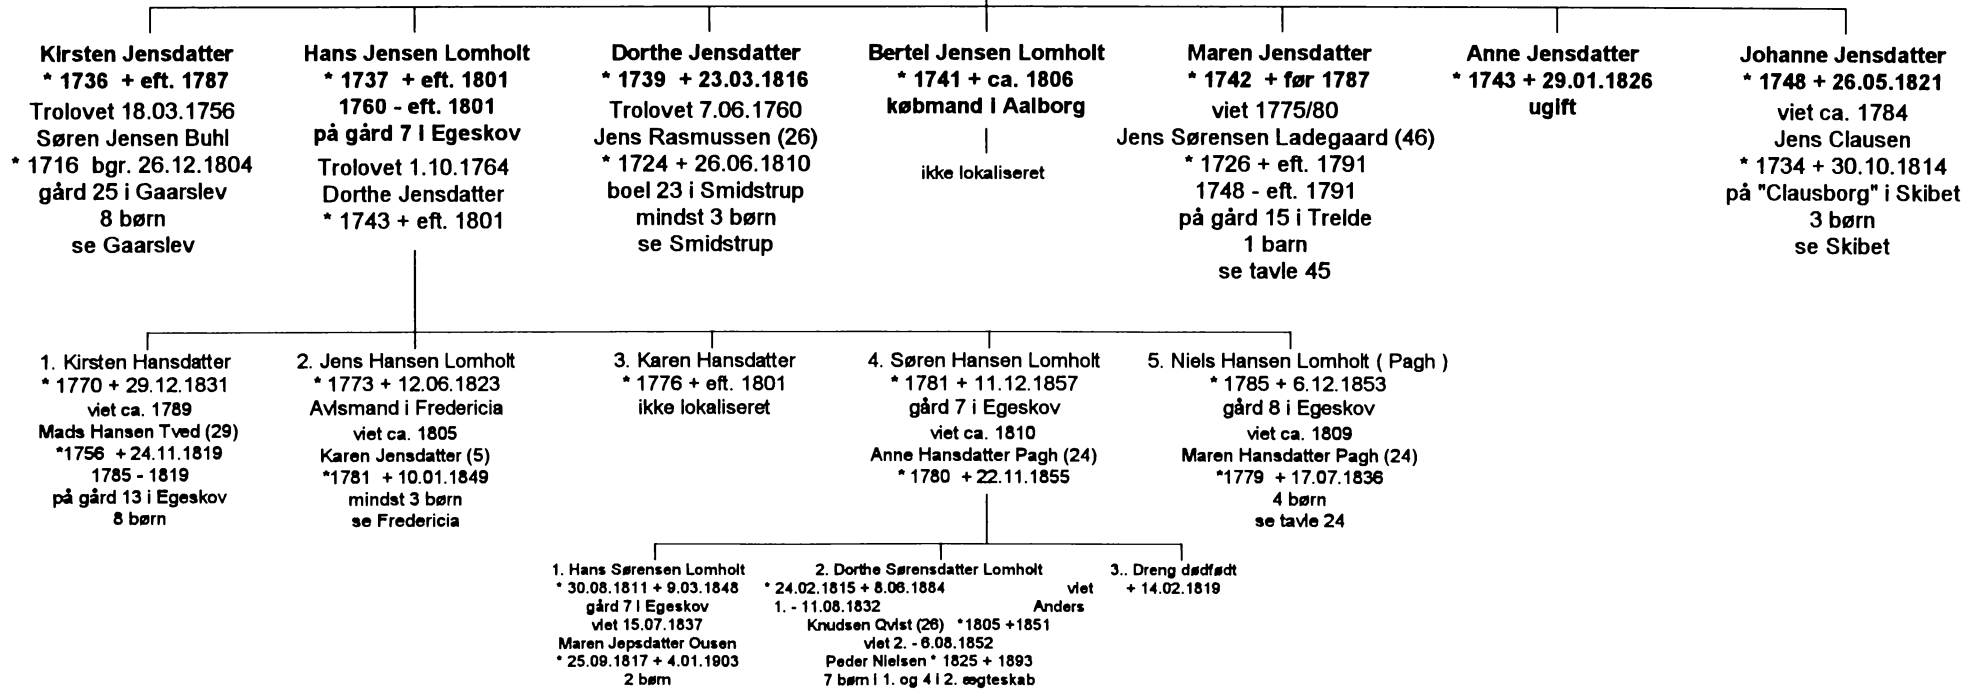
Kirsten Jensdatter
* 1736 + eft. 1787
Trolovet 18.03.1756
Søren Jensen Buhl
* 1716 bgr. 26.12.1804
gård 25 i Gaarslev
8 børn
se Gaarslev

Hans Jensen Lomholt
* 1737 + eft. 1801
1760 - eft. 1801
på gård 7 i Egeskov
Trolovet 1.10.1764
Dorthe Jensdatter
* 1743 + eft. 1801

Dorthe Jensdatter
* 1739 + 23.03.1816
Trolovet 7.06.1760
Jens Rasmussen (26)
* 1724 + 26.06.1810
boel 23 i Smidstrup
mindst 3 børn
se Smidstrup

Bertel Jensen Lomholt
* 1741 + ca. 1806
købmand i Aalborg
ikke lokaliseret

Maren Jensdatter
* 1742 + før 1787
viet 1775/80
Jens Sørensen Ladegaard (46)
* 1726 + eft. 1791
1748 - eft. 1791
på gård 15 i Trelde
1 barn
se tavle 45

Anne Jensdatter
* 1743 + 29.01.1826
ugift

Johanne Jensdatter
* 1748 + 26.05.1821
viet ca. 1784
Jens Clausen
* 1734 + 30.10.1814
på "Clausborg" i Skibet
3 børn
se Skibet

1. Kirsten Hansdatter
* 1770 + 29.12.1831
viet ca. 1789
Mads Hansen Tved (29)
*1756 + 24.11.1819
1785 - 1819
på gård 13 i Egeskov
8 børn

2. Jens Hansen Lomholt
* 1773 + 12.06.1823
Avismand i Fredericia
viet ca. 1805
Karen Jensdatter (5)
*1781 + 10.01.1849
mindst 3 børn
se Fredericia

3. Karen Hansdatter
* 1776 + eft. 1801
ikke lokaliseret

4. Søren Hansen Lomholt
* 1781 + 11.12.1857
gård 7 i Egeskov
viet ca. 1810
Anne Hansdatter Pagh (24)
* 1780 + 22.11.1855

5. Niels Hansen Lomholt ( Pagh )
* 1785 + 6.12.1853
gård 8 i Egeskov
viet ca. 1809
Maren Hansdatter Pagh (24)
*1779 + 17.07.1836
4 børn
se tavle 24

1. Hans Sørensen Lomholt
* 30.08.1811 + 9.03.1848
gård 7 i Egeskov
viet 15.07.1837
Maren Jepsdatter Ousen
* 25.09.1817 + 4.01.1903
2 børn

2. Dorthe Sørensdatter Lomholt
* 24.02.1815 + 8.06.1884 viet
1. - 11.08.1832 Anders
Knudsen Qvist (26) *1805 +1851
viet 2. - 6.08.1852
Peder Nielsen * 1825 + 1893
7 børn i 1. og 4 i 2. ægteskab

3.. Dreng dødfødt
+ 14.02.1819